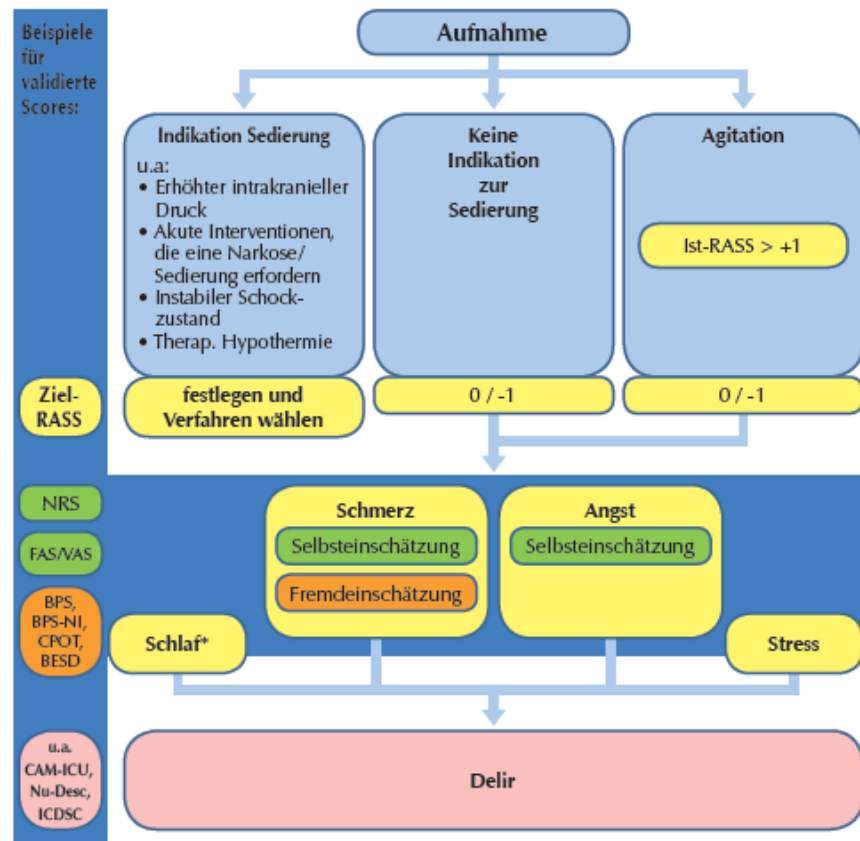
Beispiele für validierte Scores:

Aufnahme

Indikation Sedierung

u.a:
• Erhöhter intrakranieller Druck
• Akute Interventionen, die eine Narkose/ Sedierung erfordern
• Instabiler Schockzustand
• Therap. Hypothermie

Keine Indikation zur Sedierung

Agitation

Ist-RASS > +1

Ziel-RASS

festlegen und Verfahren wählen

0 / -1

0 / -1

NRS

FAS/VAS

BPS, BPS-NI, CPOT, BESD

Schmerz

Selbsteinschätzung

Fremdeinschätzung

Angst

Selbsteinschätzung

Schlaf*

Stress

u.a. CAM-ICU, Nu-Desc, ICDSC

Delir